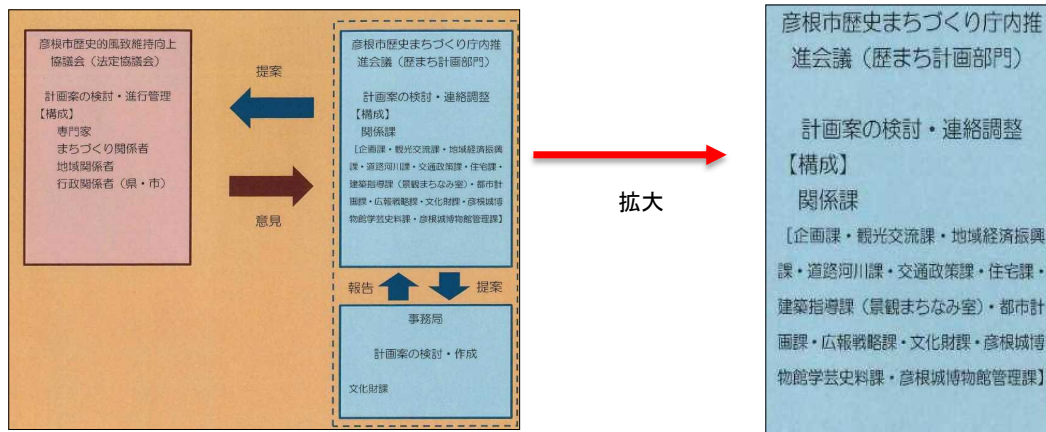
彦根市歴史的風致維持向上協議会（法定協議会）

計画案の検討・進行管理
【構成】
専門家
まちづくり関係者
地域関係者
行政関係者（県・市）

提案

意見

彦根市歴史まちづくり庁内推進会議（歴まち計画部門）

計画案の検討・連絡調整
【構成】
関係課
［企画課・観光交流課・地域経済振興課・道路河川課・交通政策課・住宅課・建築指導課（景観まちなみ室）・都市計画課・広報戦略課・文化財課・彦根城博物館学芸史料課・彦根城博物館管理課］

報告

提案

事務局

計画案の検討・作成

文化財課

拡大

彦根市歴史まちづくり庁内推進会議（歴まち計画部門）

計画案の検討・連絡調整
【構成】
関係課
［企画課・観光交流課・地域経済振興課・道路河川課・交通政策課・住宅課・建築指導課（景観まちなみ室）・都市計画課・広報戦略課・文化財課・彦根城博物館学芸史料課・彦根城博物館管理課］